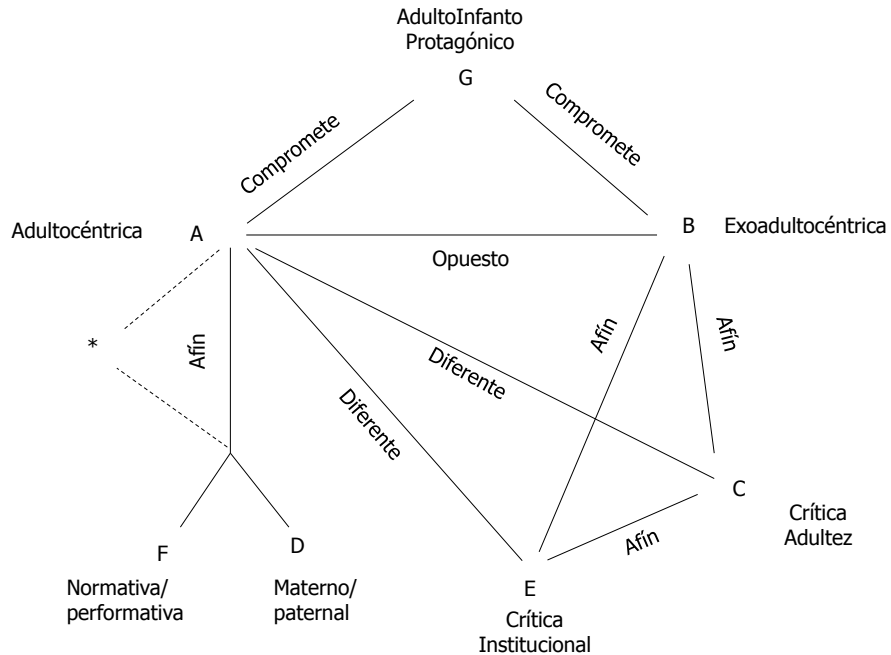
AdultoInfanto
Protagónico
G

Compromete
Compromete

Adultocéntrica
A

B
Exoadultocéntrica

Opuesto

*

Afín

Diferente

Diferente

Afín

Afín

C
Crítica
Adultez

Afín

F
Normativa/
performativa

D
Materno/
paternal

E
Crítica
Institucional